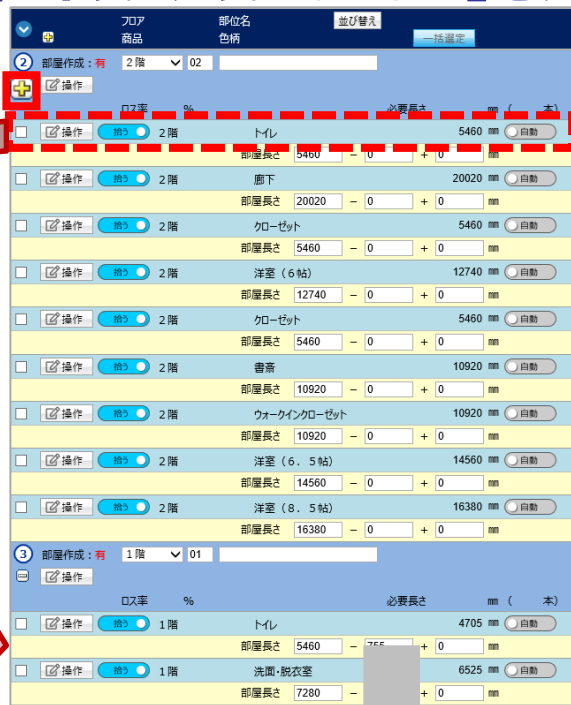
フロア 部位名 並び替え
商品 色柄 一括選定

② 部屋作成：有 2階 02
操作
ロス率 % 必要長さ ㎜（ 本）

| | | | | | |
|---|---|---|---|---|---|
| 操作 | 拾う | 2階 | トイレ | 5460 ㎜ | 自動 |
| | | 部屋長さ | 5460 − 0 + 0 ㎜ | | |
| 操作 | 拾う | 2階 | 廊下 | 20020 ㎜ | 自動 |
| | | 部屋長さ | 20020 − 0 + 0 ㎜ | | |
| 操作 | 拾う | 2階 | クローゼット | 5460 ㎜ | 自動 |
| | | 部屋長さ | 5460 − 0 + 0 ㎜ | | |
| 操作 | 拾う | 2階 | 洋室（6帖） | 12740 ㎜ | 自動 |
| | | 部屋長さ | 12740 − 0 + 0 ㎜ | | |
| 操作 | 拾う | 2階 | クローゼット | 5460 ㎜ | 自動 |
| | | 部屋長さ | 5460 − 0 + 0 ㎜ | | |
| 操作 | 拾う | 2階 | 書斎 | 10920 ㎜ | 自動 |
| | | 部屋長さ | 10920 − 0 + 0 ㎜ | | |
| 操作 | 拾う | 2階 | ウォークインクローゼット | 10920 ㎜ | 自動 |
| | | 部屋長さ | 10920 − 0 + 0 ㎜ | | |
| 操作 | 拾う | 2階 | 洋室（6．5帖） | 14560 ㎜ | 自動 |
| | | 部屋長さ | 14560 − 0 + 0 ㎜ | | |
| 操作 | 拾う | 2階 | 洋室（8．5帖） | 16380 ㎜ | 自動 |
| | | 部屋長さ | 16380 − 0 + 0 ㎜ | | |

③ 部屋作成：有 1階 01
操作
ロス率 % 必要長さ ㎜（ 本）

| | | | | | |
|---|---|---|---|---|---|
| 操作 | 拾う | 1階 | トイレ | 4705 ㎜ | 自動 |
| | | 部屋長さ | 5460 − 755 + 0 ㎜ | | |
| 操作 | 拾う | 1階 | 洗面・脱衣室 | 6525 ㎜ | 自動 |
| | | 部屋長さ | 7280 − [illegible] + 0 ㎜ | | |